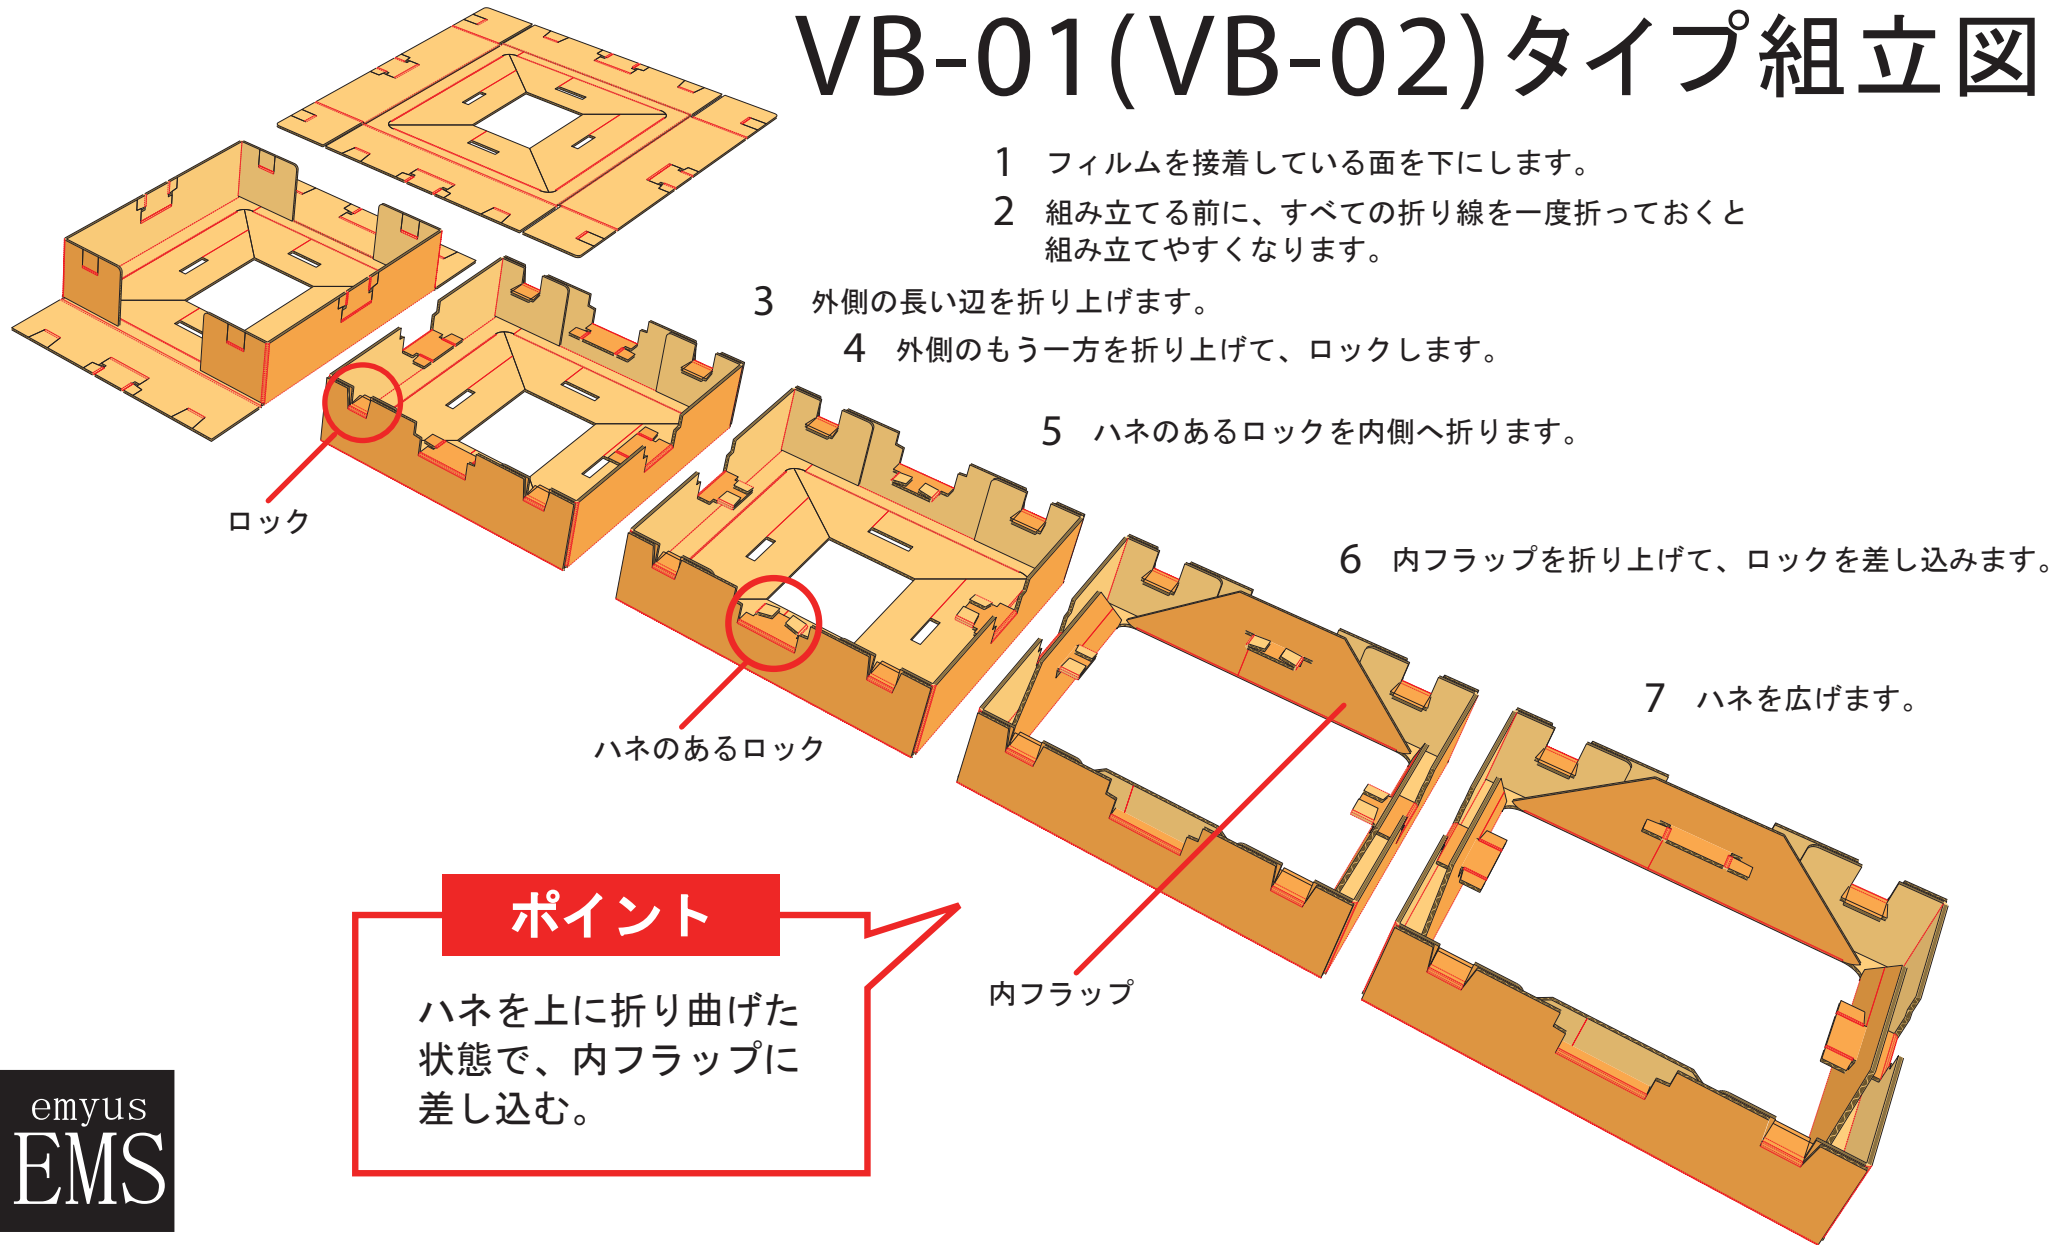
VB-01(VB-02)タイプ組立図

1　フィルムを接着している面を下にします。

2　組み立てる前に、すべての折り線を一度折っておくと組み立てやすくなります。

3　外側の長い辺を折り上げます。

4　外側のもう一方を折り上げて、ロックします。

5　ハネのあるロックを内側へ折ります。

6　内フラップを折り上げて、ロックを差し込みます。

7　ハネを広げます。

ロック

ハネのあるロック

内フラップ

ポイント

ハネを上に折り曲げた状態で、内フラップに差し込む。

emyus
EMS